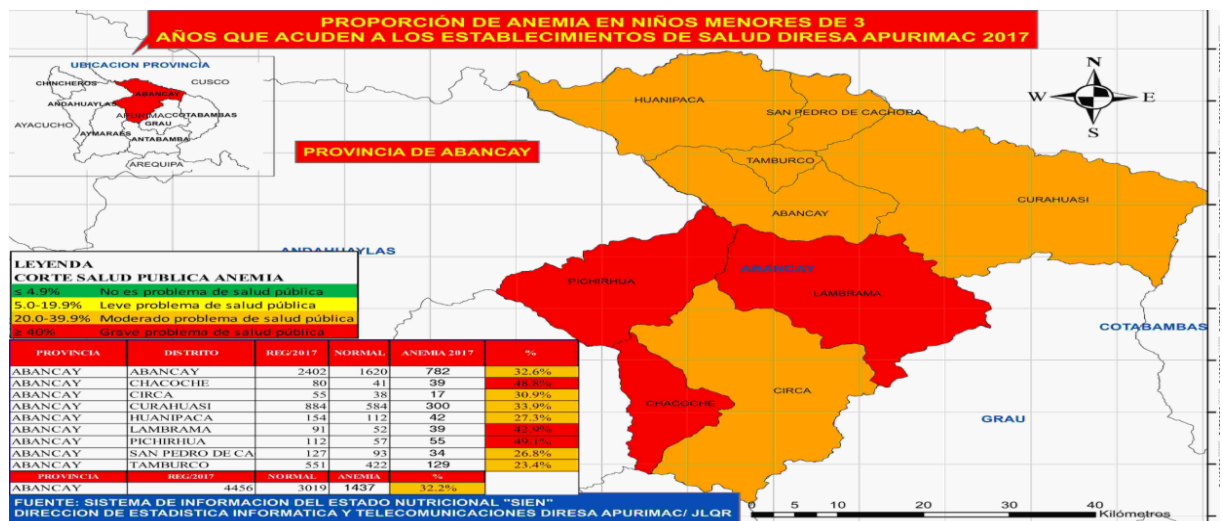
PROPORCIÓN DE ANEMIA EN NIÑOS MENORES DE 3 AÑOS QUE ACUDEN A LOS ESTABLECIMIENTOS DE SALUD DIRESA APURIMAC 2017

UBICACION PROVINCIA
CHINCHEROS
CUSCO
ABANCAY
ANDAHUAYLAS
AYACUCHO
APURIMAC
COTABAMBAS
AYMARAES
GRAU
ANTABAMBA
AREQUIPA

PROVINCIA DE ABANCAY

N
W
E
S

HUANIPACA
SAN PEDRO DE CACHORA
TAMBURCO
ABANCAY
CURAHUASI
ANDAHUAYLAS
ABANCAY
PICHIRHUA
LAMBRAMA
COTABAMBAS
CIRCA
CHACOCHE
GRAU

LEYENDA
CORTE SALUD PUBLICA ANEMIA
≤ 4.9% No es problema de salud pública
5.0-19.9% Leve problema de salud pública
20.0-39.9% Moderado problema de salud pública
≥ 40% Grave problema de salud pública

| PROVINCIA | DISTRITO | REG/2017 | NORMAL | ANEMIA 2017 | % |
|---|---|---|---|---|---|
| ABANCAY | ABANCAY | 2402 | 1620 | 782 | 32.6% |
| ABANCAY | CHACOCHE | 80 | 41 | 39 | 48.8% |
| ABANCAY | CIRCA | 55 | 38 | 17 | 30.9% |
| ABANCAY | CURAHUASI | 884 | 584 | 300 | 33.9% |
| ABANCAY | HUANIPACA | 154 | 112 | 42 | 27.3% |
| ABANCAY | LAMBRAMA | 91 | 52 | 39 | 42.9% |
| ABANCAY | PICHIRHUA | 112 | 57 | 55 | 49.1% |
| ABANCAY | SAN PEDRO DE CA | 127 | 93 | 34 | 26.8% |
| ABANCAY | TAMBURCO | 551 | 422 | 129 | 23.4% |
| PROVINCIA | REG/2017 | NORMAL | ANEMIA | % | |
| ABANCAY | 4456 | 3019 | 1437 | 32.2% | |

FUENTE: SISTEMA DE INFORMACION DEL ESTADO NUTRICIONAL "SIEN"
DIRECCION DE ESTADISTICA INFORMATICA Y TELECOMUNICACIONES DIRESA APURIMAC/ JLQR

0 5 10 20 30 40
Kilómetros